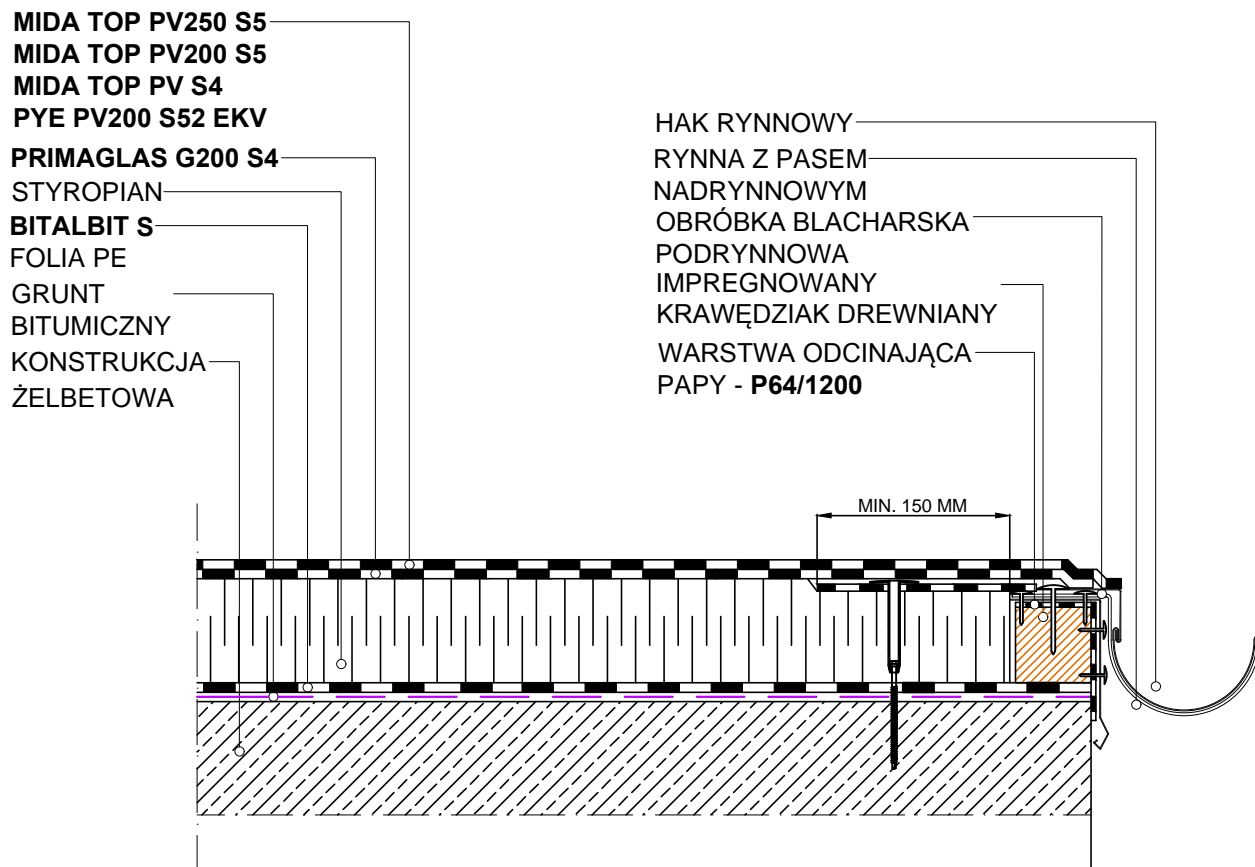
MIDA TOP PV250 S5
MIDA TOP PV200 S5
MIDA TOP PV S4
PYE PV200 S52 EKV
PRIMAGLAS G200 S4
STYROPIAN
BITALBIT S
FOLIA PE
GRUNT BITUMICZNY
KONSTRUKCJA ŻELBETOWA

HAK RYNNOWY
RYNNA Z PASEM NADRYNNOWYM
OBRÓBKA BLACHARSKA PODRYNNOWA
IMPREGNOWANY KRAWĘDZIAK DREWNIANY
WARSTWA ODCINAJĄCA PAPY - P64/1200

MIN. 150 MM